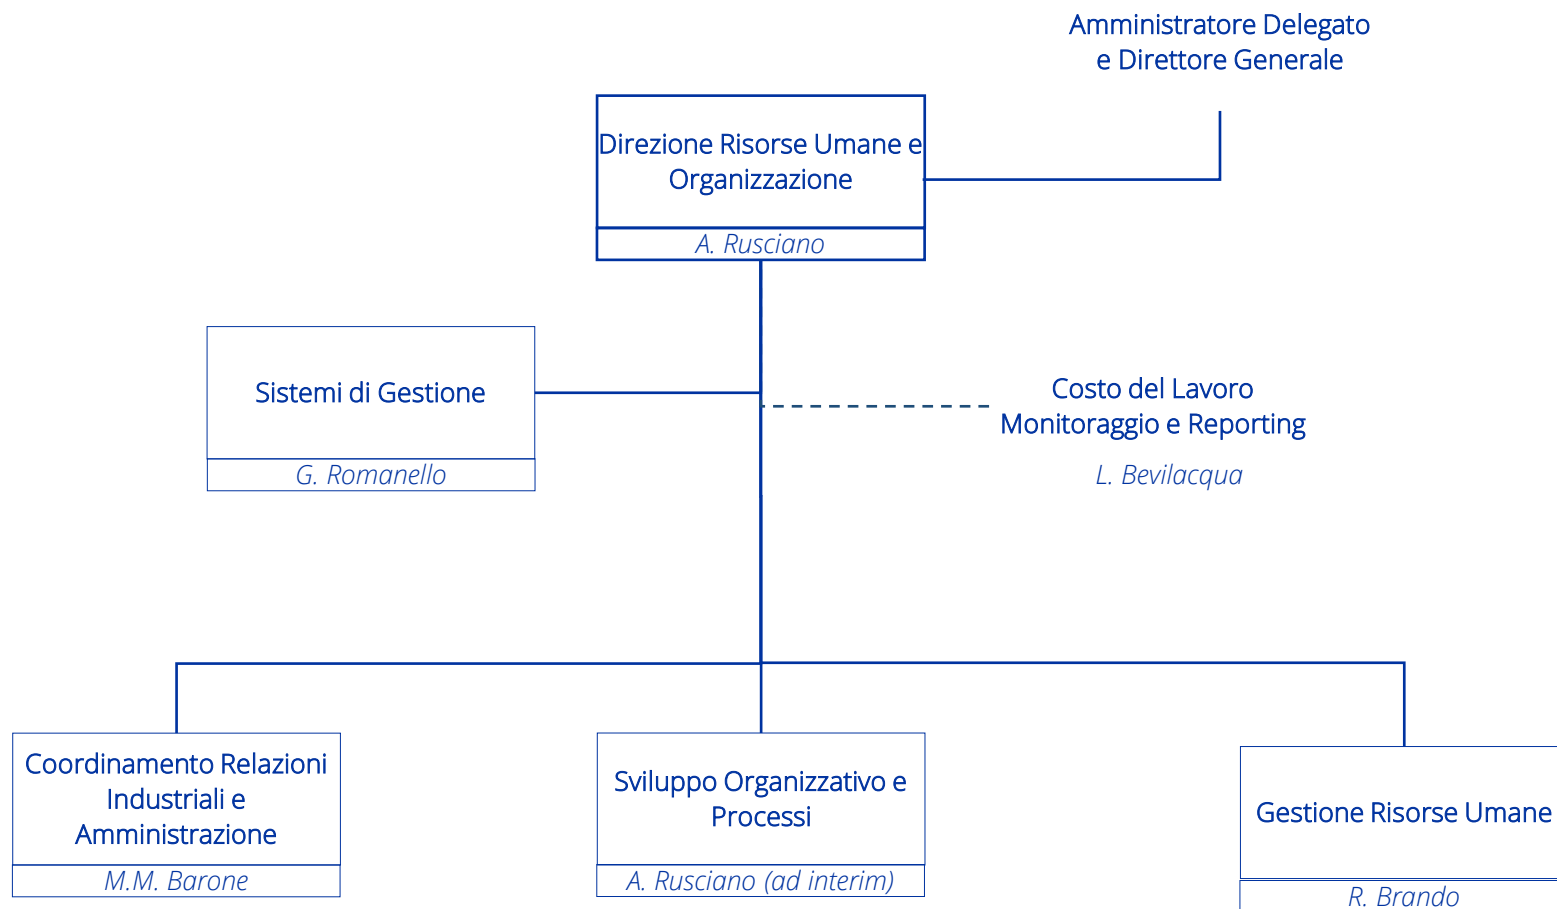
Amministratore Delegato e Direttore Generale

Direzione Risorse Umane e Organizzazione

A. Rusciano

Sistemi di Gestione

G. Romanello

Costo del Lavoro Monitoraggio e Reporting

L. Bevilacqua

Coordinamento Relazioni Industriali e Amministrazione

M.M. Barone

Sviluppo Organizzativo e Processi

A. Rusciano (ad interim)

Gestione Risorse Umane

R. Brando